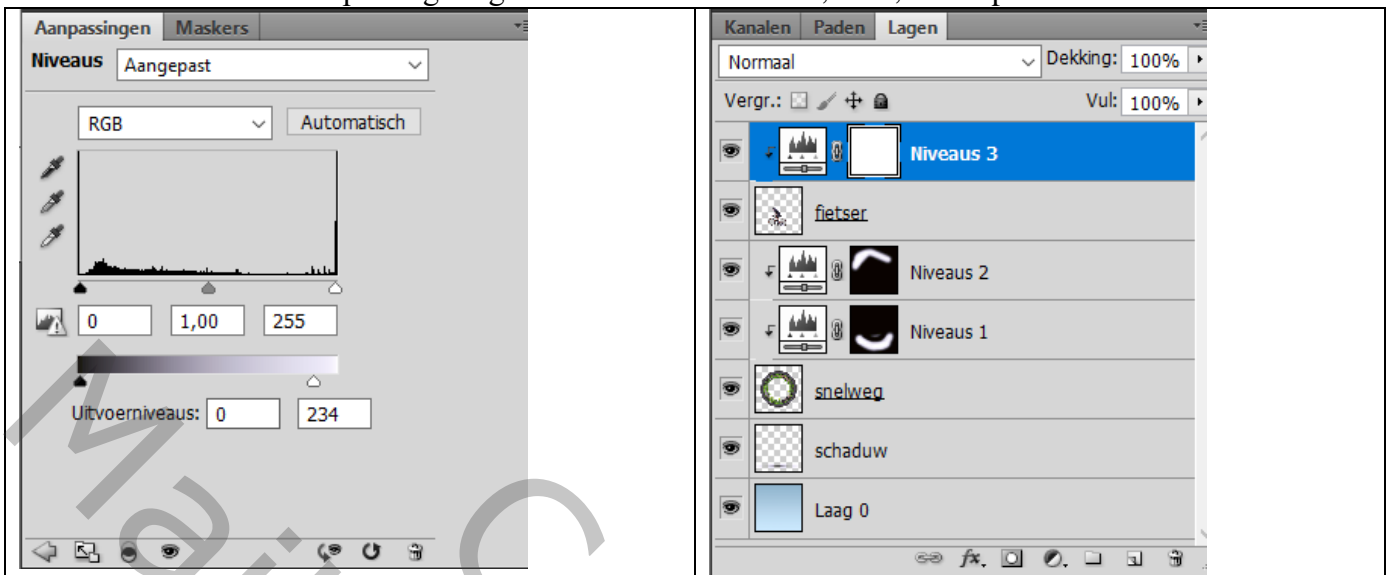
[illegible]

Aanpassingen Maskers

Niveaus Aangepast

RGB Automatisch

0 1,00 255

Uitvoerniveaus: 0 234

Kanalen Paden Lagen

Normaal Dekking: 100%

Vergr.: Vul: 100%

Niveaus 3

fietser

Niveaus 2

Niveaus 1

snelweg

schaduw

Laag 0

fx

Ma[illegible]C